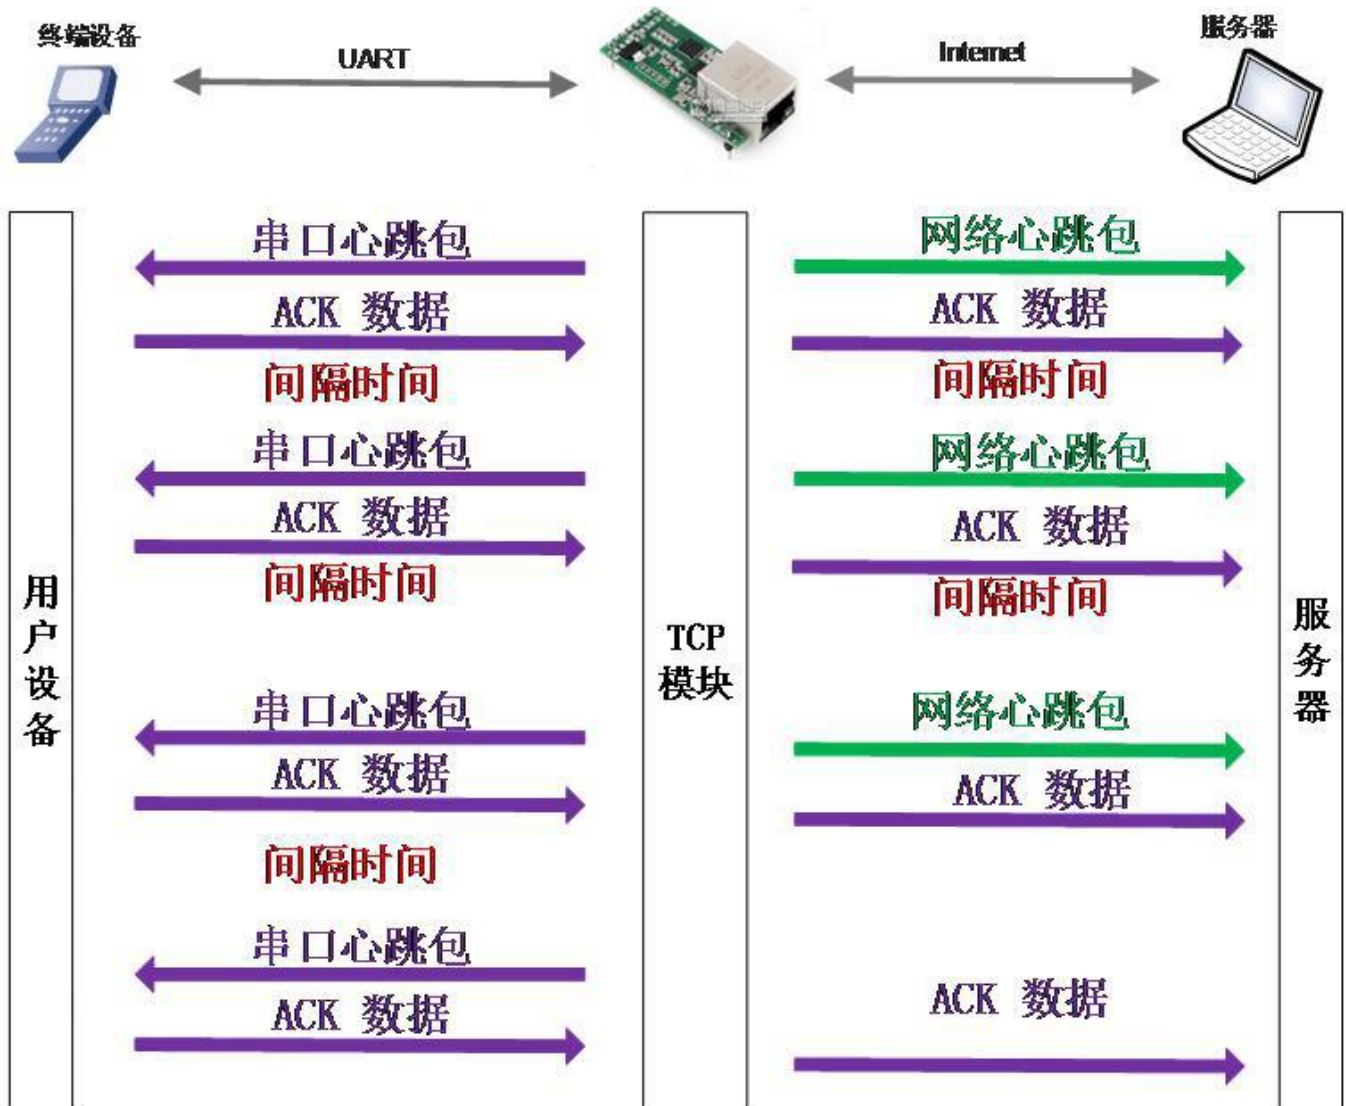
终端设备

UART

Internet

服务器

用户设备

TCP 模块

服务器

串口心跳包

ACK 数据

间隔时间

串口心跳包

ACK 数据

间隔时间

串口心跳包

ACK 数据

间隔时间

串口心跳包

ACK 数据

网络心跳包

ACK 数据

间隔时间

网络心跳包

ACK 数据

间隔时间

网络心跳包

ACK 数据

ACK 数据